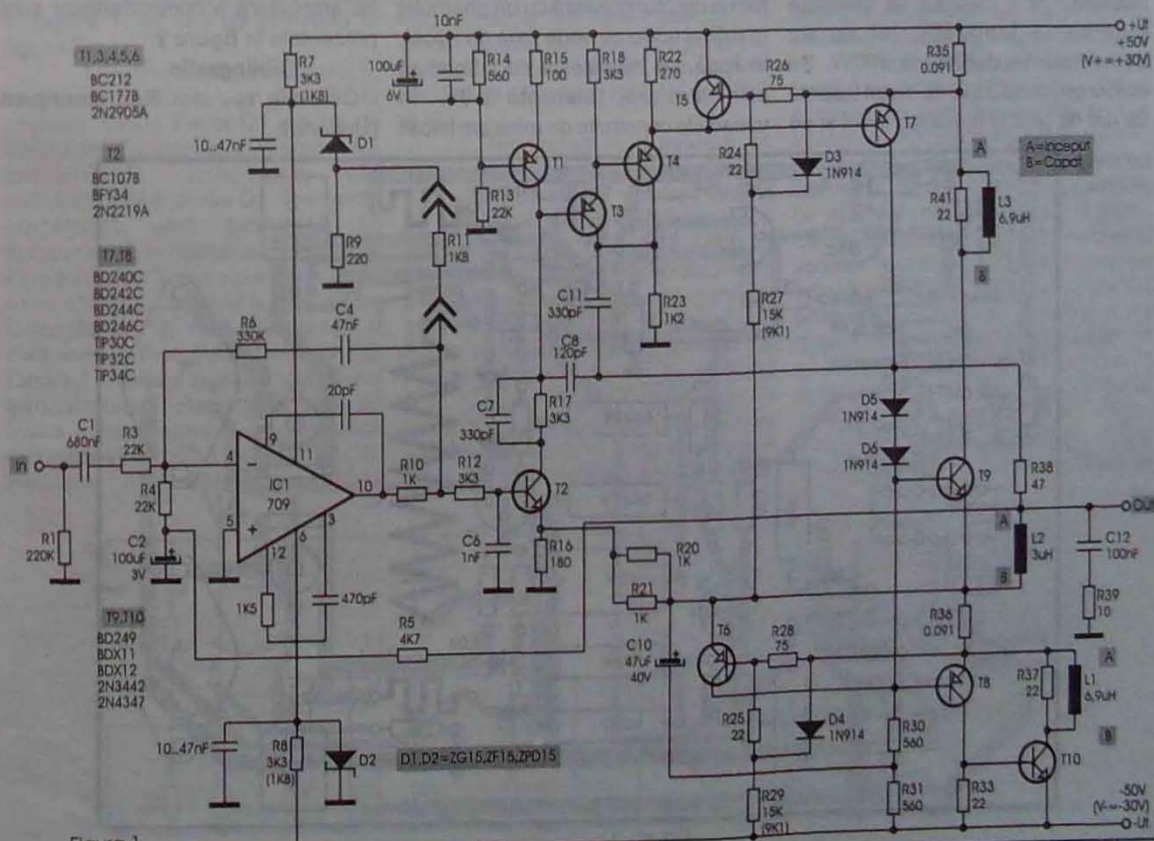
T1,3,4,5,6
BC212
BC177B
2N2905A

T2
BC107B
BFY34
2N2219A

T7,T8
BD240C
BD242C
BD244C
BD246C
TIP30C
TIP32C
TIP34C

T9,T10
BD249
BDX11
BDX12
2N3442
2N4347

10nF
R7 3K3 (1K8)
100uF 6V
R14 560
R15 100
R18 3K3
R22 270
T5
R26 75
R35 0.091
+Ut +50V (V+=+30V)
10..47nF
D1
T1
T4
T7
R24 22
D3 1N914
A=Inceput B=Capat
A
R41 22
L3 6,9uH
B
R9 220
R11 1K8
R13 22K
T3
C11 330pF
R23 1K2
R27 15K (9K1)
R6 330K
C4 47nF
C8 120pF
20pF
C7 330pF
R17 3K3
D5 1N914
D6 1N914
In
C1 680nF
R3 22K
4
9
11
IC1 709
10
R10 1K
R12 3K3
T2
T9
R38 47
OUT
R4 22K
5
12
6
3
C6 1nF
R16 180
A
L2 3uH
B
C12 100nF
R1 220K
C2 100uF 3V
R20 1K
R21 1K
R39 10
1K5
470pF
R5 4K7
C10 47uF 40V
T6
R28 75
R36 0.091
A
T8
R37 22
L1 6,9uH
B
R25 22
D4 1N914
R30 560
10..47nF
R8 3K3 (1K8)
D2
D1,D2=ZG15,ZF15,ZPD15
R29 15K (9K1)
R31 560
R33 22
T10
-50V (V-=-30V)
-Ut
Figura 1